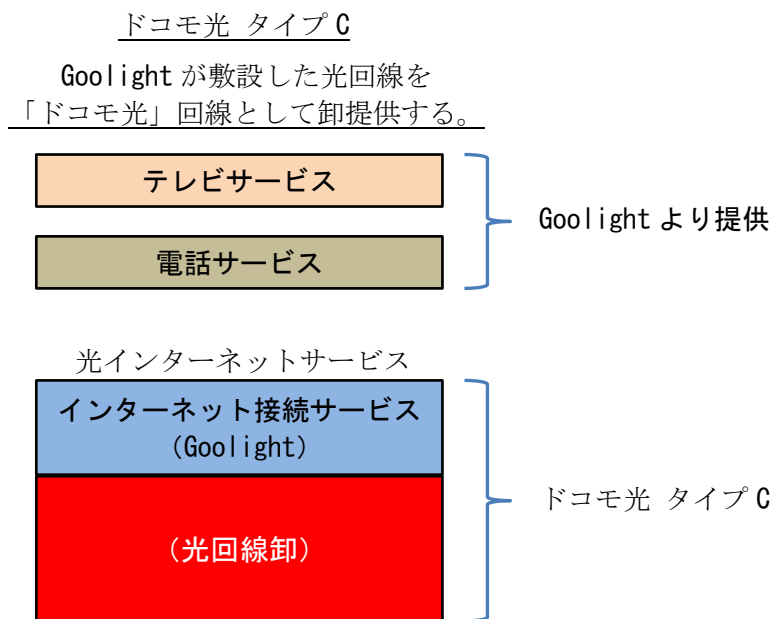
ドコモ光 タイプC

Goolightが敷設した光回線を「ドコモ光」回線として卸提供する。

テレビサービス

電話サービス

Goolightより提供

光インターネットサービス

インターネット接続サービス (Goolight)

(光回線卸)

ドコモ光 タイプC